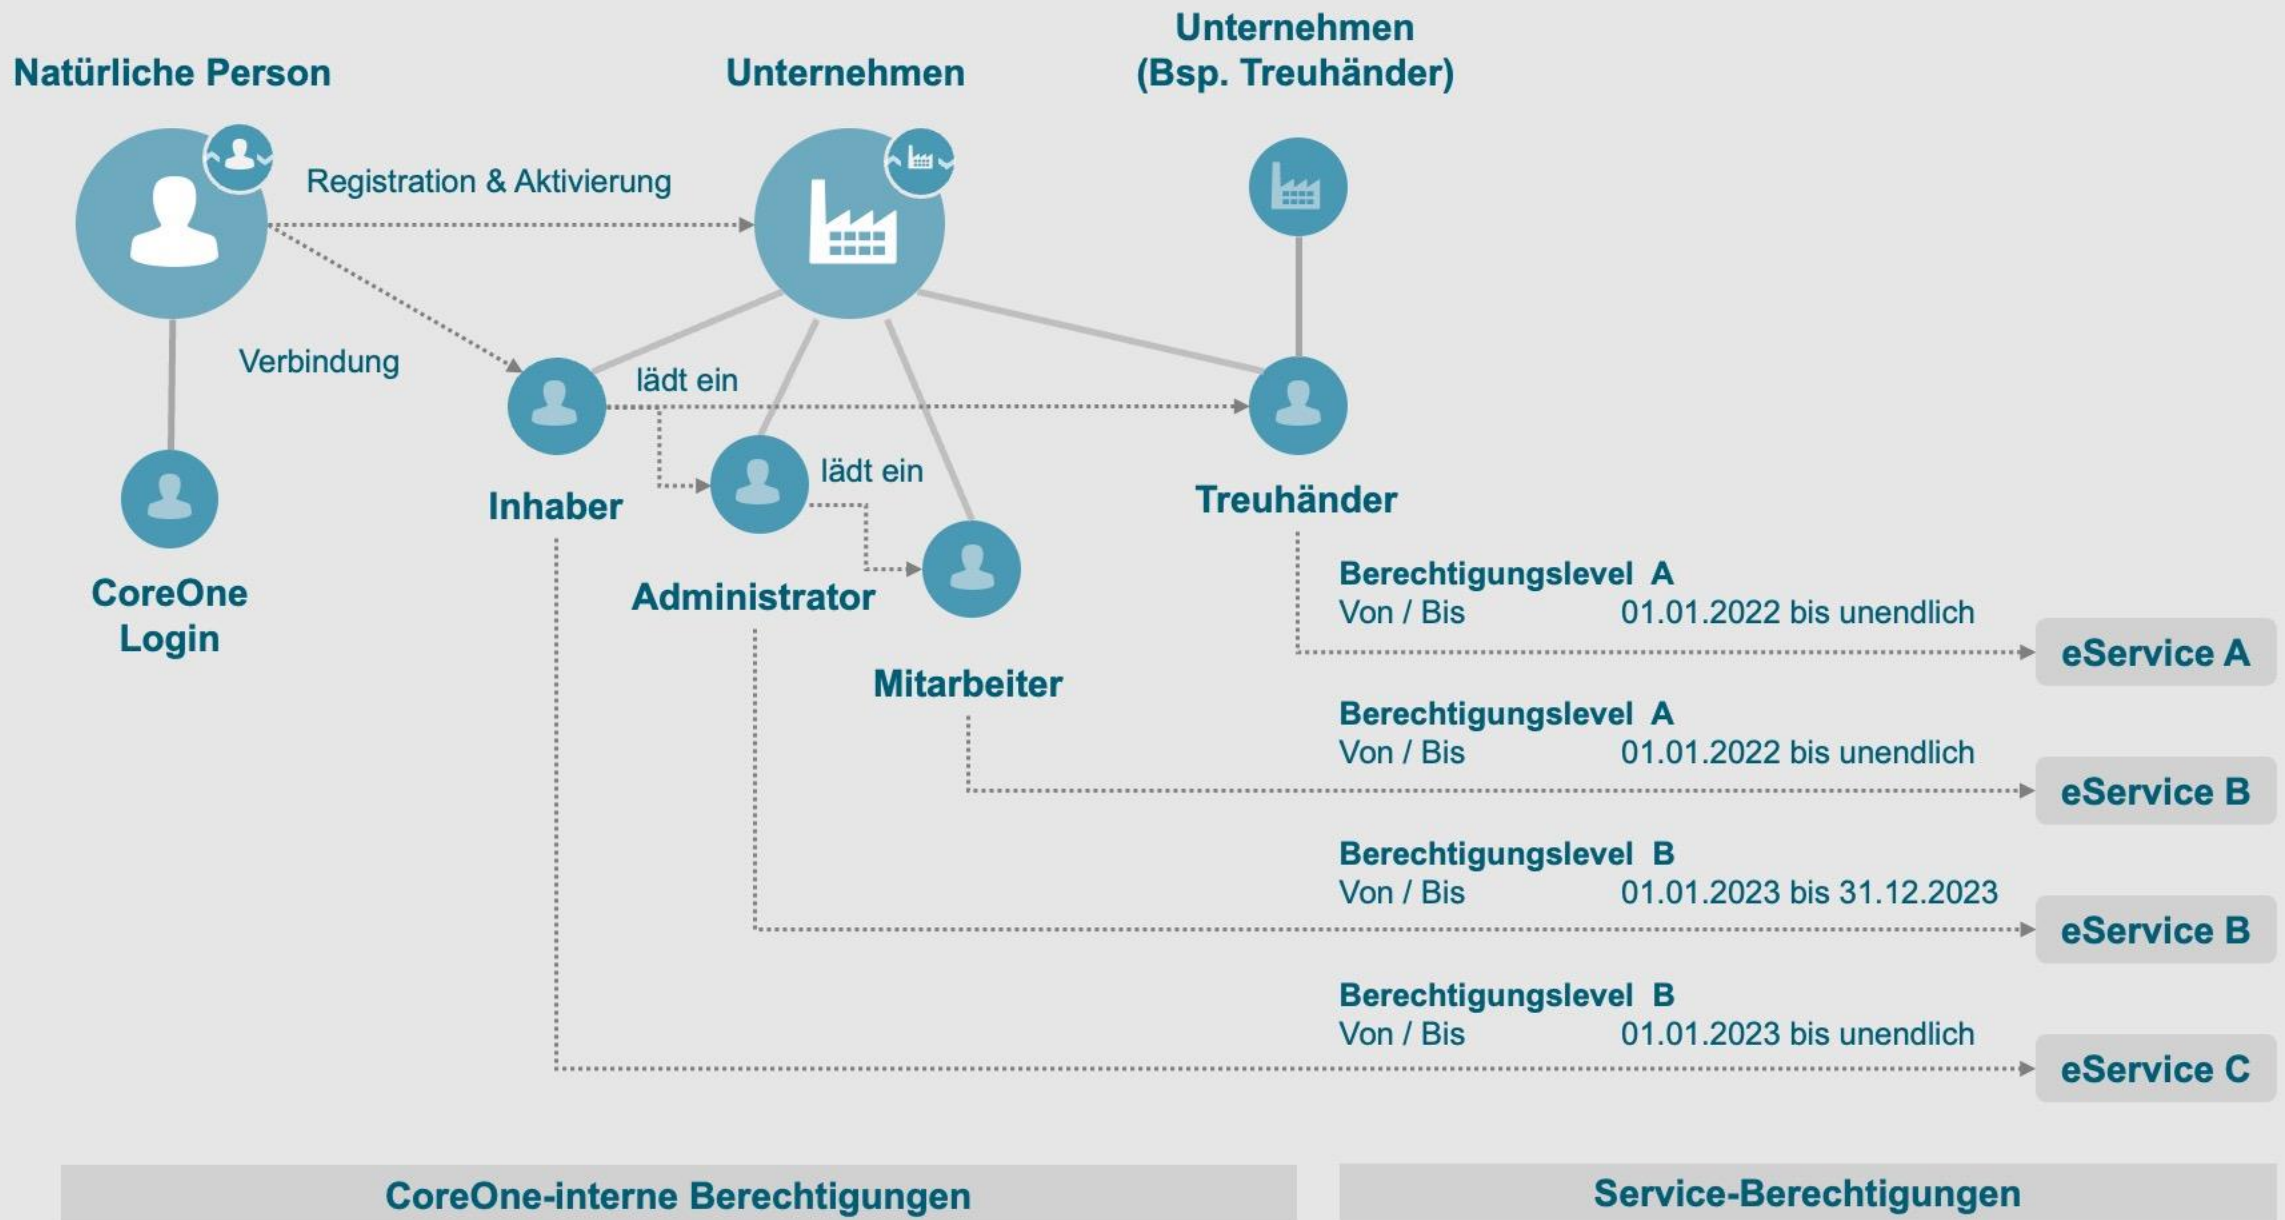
Natürliche Person

Unternehmen

Unternehmen
(Bsp. Treuhänder)

Registration & Aktivierung

Verbindung

lädt ein

lädt ein

CoreOne Login

Inhaber

Administrator

Mitarbeiter

Treuhänder

Berechtigungslevel A
Von / Bis 01.01.2022 bis unendlich

eService A

Berechtigungslevel A
Von / Bis 01.01.2022 bis unendlich

eService B

Berechtigungslevel B
Von / Bis 01.01.2023 bis 31.12.2023

eService B

Berechtigungslevel B
Von / Bis 01.01.2023 bis unendlich

eService C

CoreOne-interne Berechtigungen

Service-Berechtigungen